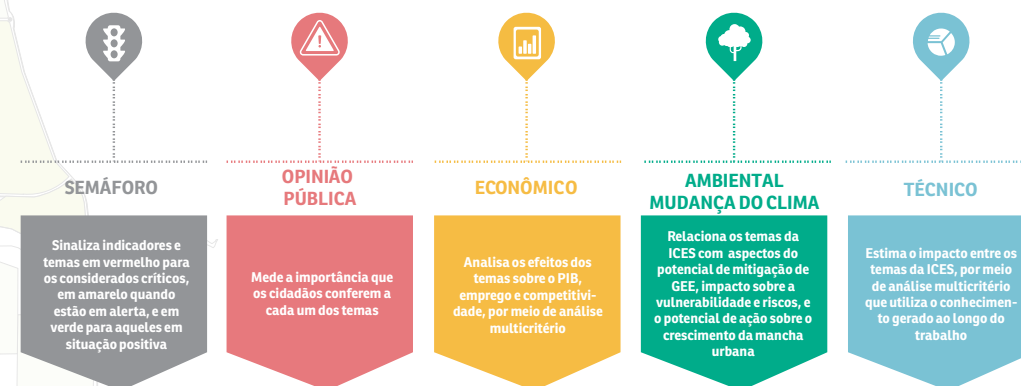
SEMÁFORO

Sinaliza indicadores e temas em vermelho para os considerados críticos, em amarelo quando estão em alerta, e em verde para aqueles em situação positiva

OPINIÃO PÚBLICA

Mede a importância que os cidadãos conferem a cada um dos temas

ECONÔMICO

Analisa os efeitos dos temas sobre o PIB, emprego e competitividade, por meio de análise multicritério

AMBIENTAL MUDANÇA DO CLIMA

Relaciona os temas da ICES com aspectos do potencial de mitigação de GEE, impacto sobre a vulnerabilidade e riscos, e o potencial de ação sobre o crescimento da mancha urbana

TÉCNICO

Estima o impacto entre os temas da ICES, por meio de análise multicritério que utiliza o conhecimento gerado ao longo do trabalho